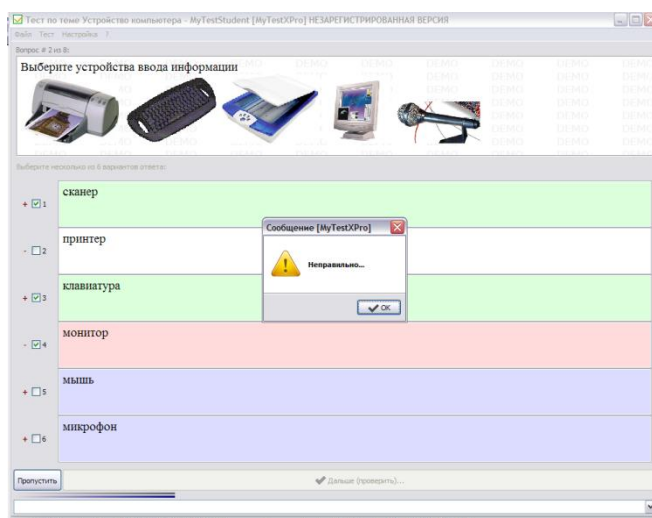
Тест по теме Устройство компьютера - MyTestStudent [MyTestXPro] НЕЗАРЕГИСТРИРОВАННАЯ ВЕРСИЯ
Файл Тест Настройка ?
Вопрос # 2 из 8:

Выберите устройства ввода информации

DEMO DEMO DEMO DEMO DEMO DEMO DEMO

Выберите несколько из 6 вариантов ответа:

+ 1 сканер

- 2 принтер

+ 3 клавиатура

- 4 монитор

+ 5 мышь

+ 6 микрофон

Сообщение [MyTestXPro]
Неправильно...
OK

Пропустить
Дальше (проверить)...